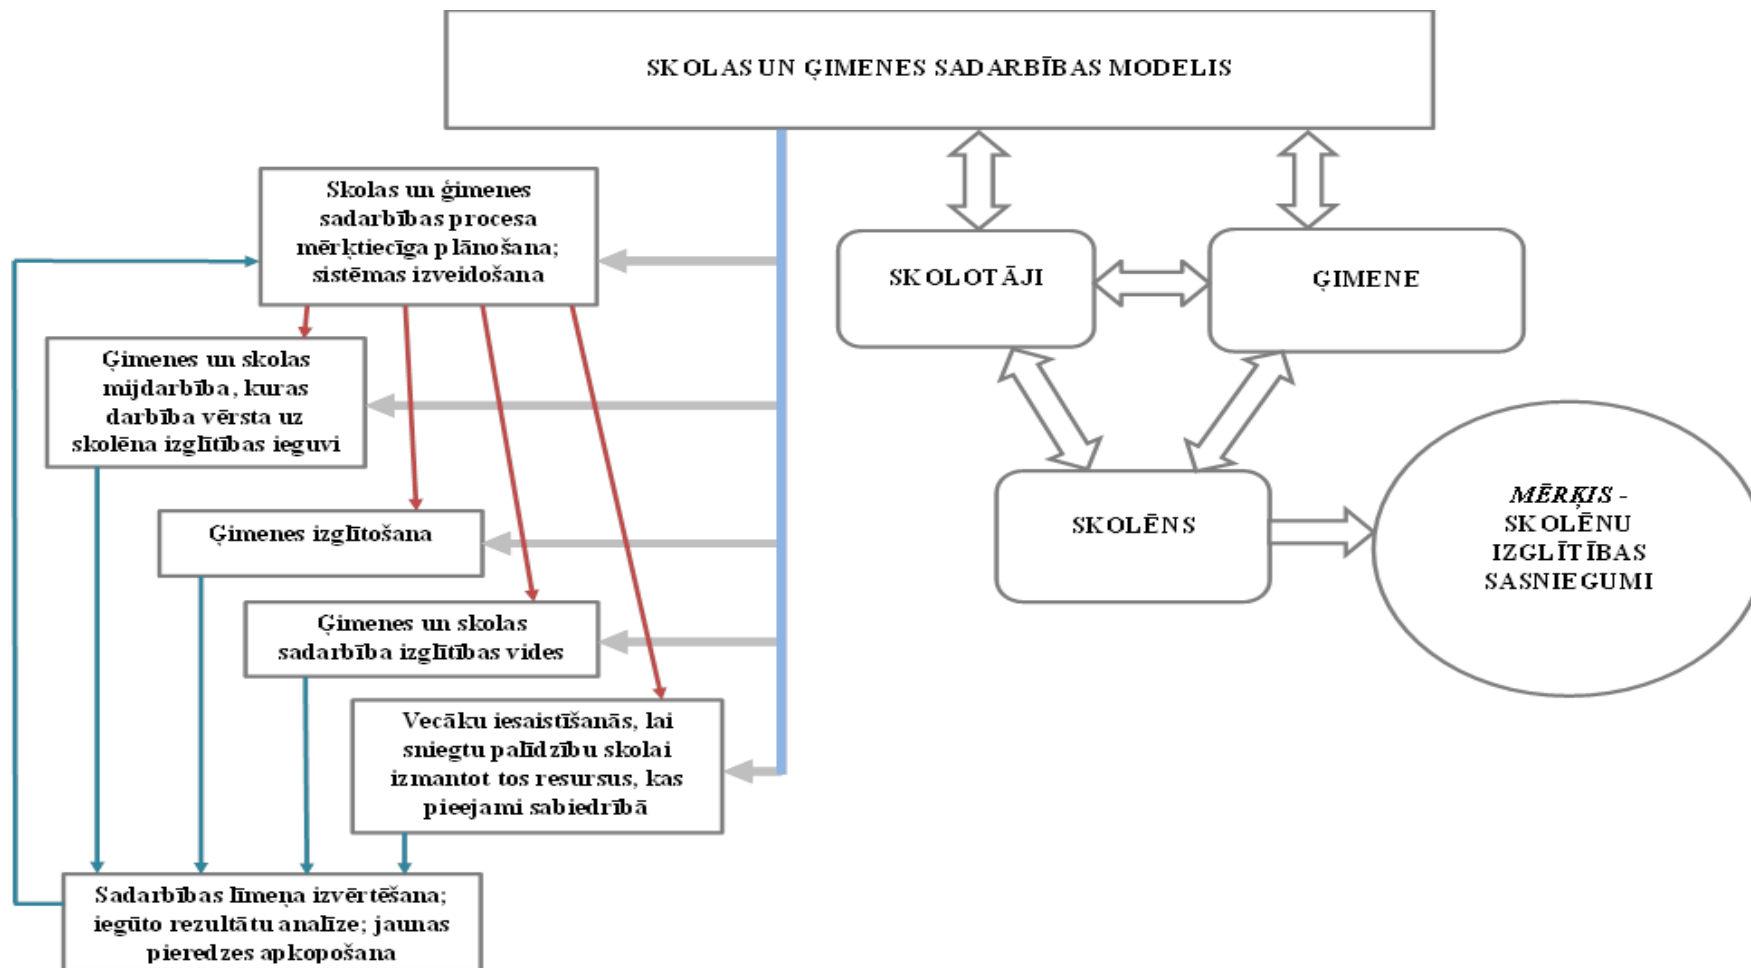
SKOLAS UN ĢIMENES SADARBĪBAS MODELIS

Skolas un ģimenes sadarbības procesa mērķtiecīga plānošana; sistēmas izveidošana

Ģimenes un skolas mijdarbība, kuras darbība vērsta uz skolēna izglītības ieguvi

Ģimenes izglītošana

Ģimenes un skolas sadarbība izglītības vides

Vecāku iesaistīšanās, lai sniegtu palīdzību skolai izmantot tos resursus, kas pieejami sabiedrībā

Sadarbības līmeņa izvērtēšana; iegūto rezultātu analīze; jaunas pieredzes apkopošana

SKOLOTĀJI

ĢIMENE

SKOLĒNS

MĒRĶIS - SKOLĒNU IZGLĪTĪBAS SASNIEGUMI